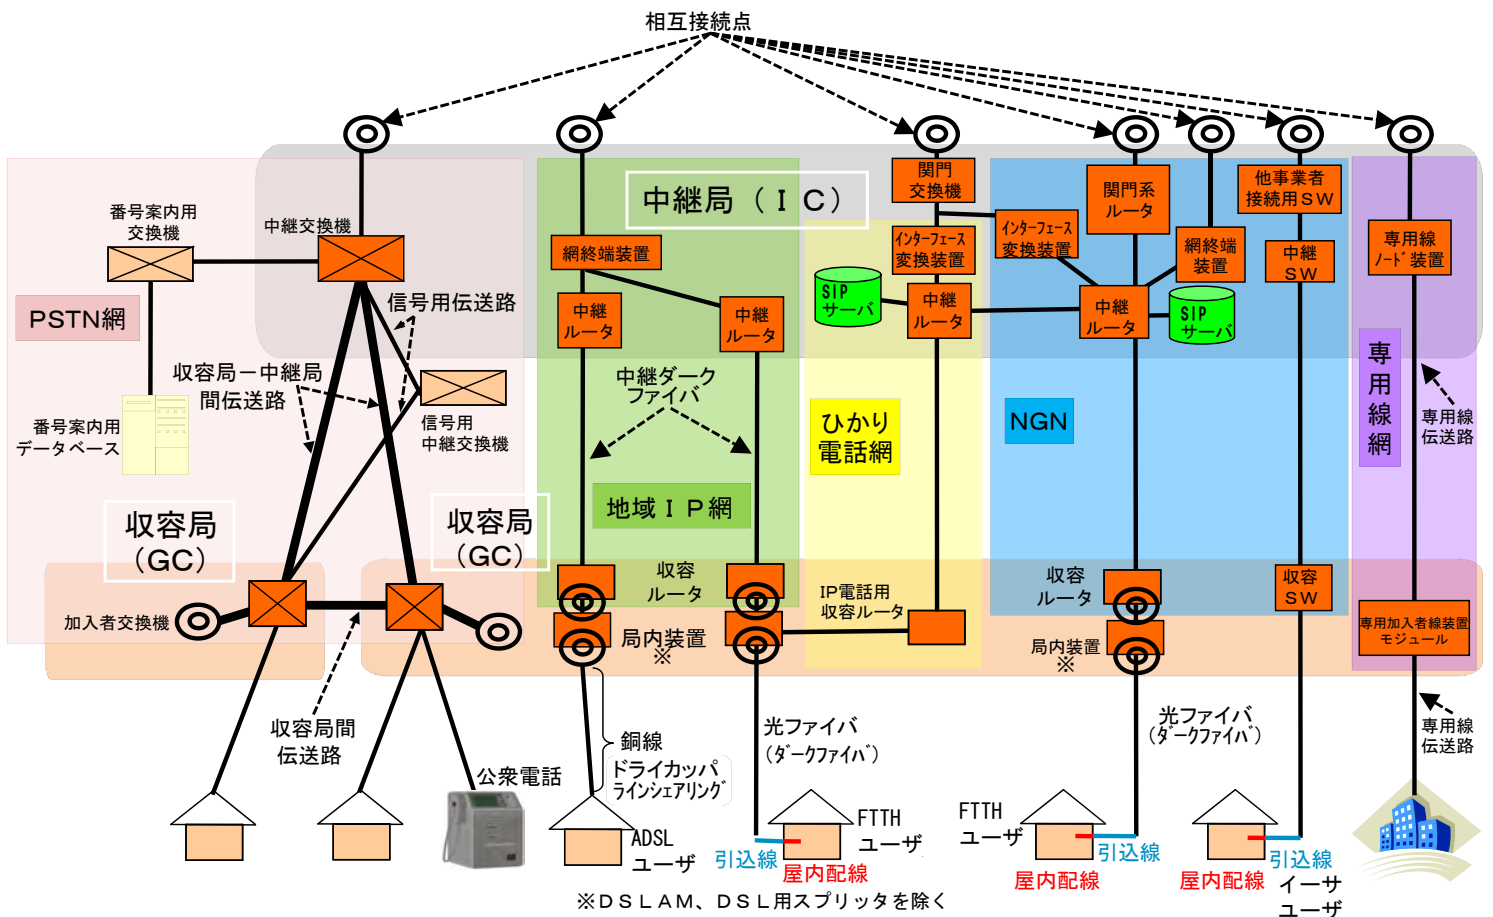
相互接続点

中継局（ＩＣ）

番号案内用交換機

中継交換機

PSTN網

信号用伝送路

収容局ー中継局間伝送路

番号案内用データベース

信号用中継交換機

収容局（GC）

収容局（GC）

加入者交換機

収容局間伝送路

公衆電話

網終端装置

中継ルータ

中継ルータ

中継ダークファイバ

地域ＩＰ網

収容ルータ

局内装置※

銅線

ドライカッパ

ラインシェアリング

ADSLユーザ

関門交換機

インターフェース変換装置

SIPサーバ

中継ルータ

ひかり電話網

IP電話用収容ルータ

光ファイバ（ダークファイバ）

FTTHユーザ

引込線

屋内配線

インターフェース変換装置

関門系ルータ

網終端装置

中継ルータ

SIPサーバ

NGN

収容ルータ

局内装置※

光ファイバ（ダークファイバ）

FTTHユーザ

引込線

屋内配線

他事業者接続用ＳＷ

中継ＳＷ

収容ＳＷ

引込線

屋内配線

イーサユーザ

専用線ノード装置

専用線網

専用線伝送路

専用加入者線装置モジュール

専用線伝送路

※ＤＳＬＡＭ、ＤＳＬ用スプリッタを除く